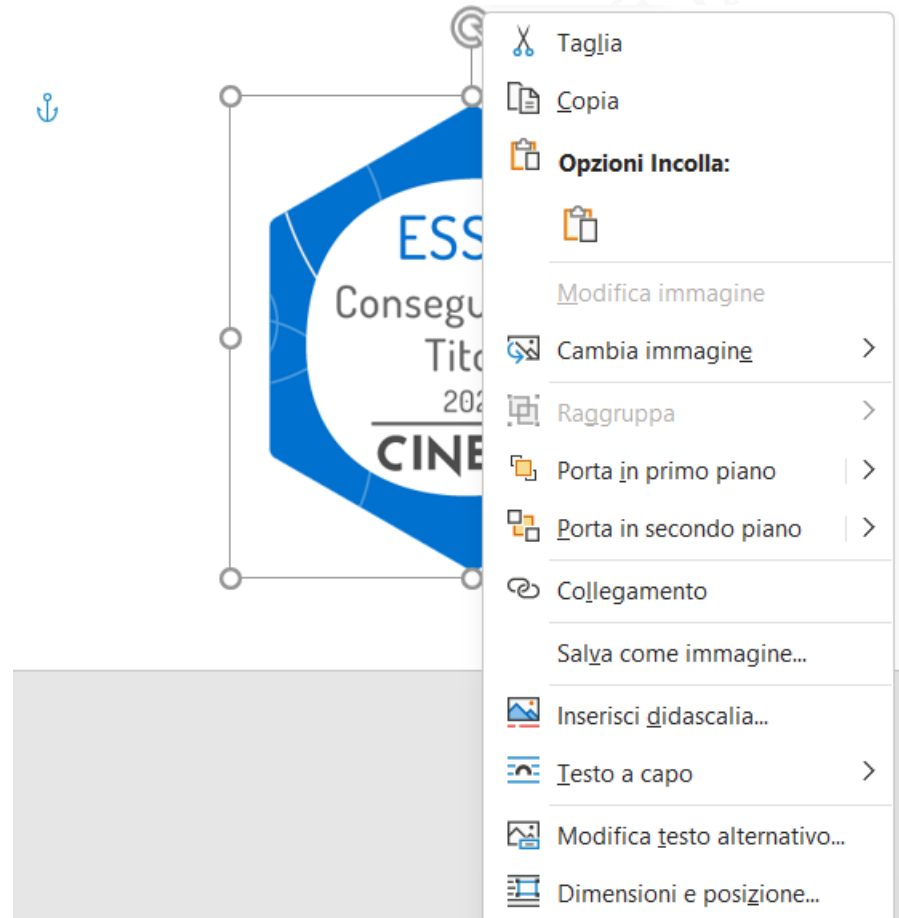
ESS
Consegu
Tito
202
CINE

Taglia
Copia
Opzioni Incolla:
Modifica immagine
Cambia immagine
Raggruppa
Porta in primo piano
Porta in secondo piano
Collegamento
Salva come immagine...
Inserisci didascalia...
Testo a capo
Modifica testo alternativo...
Dimensioni e posizione...